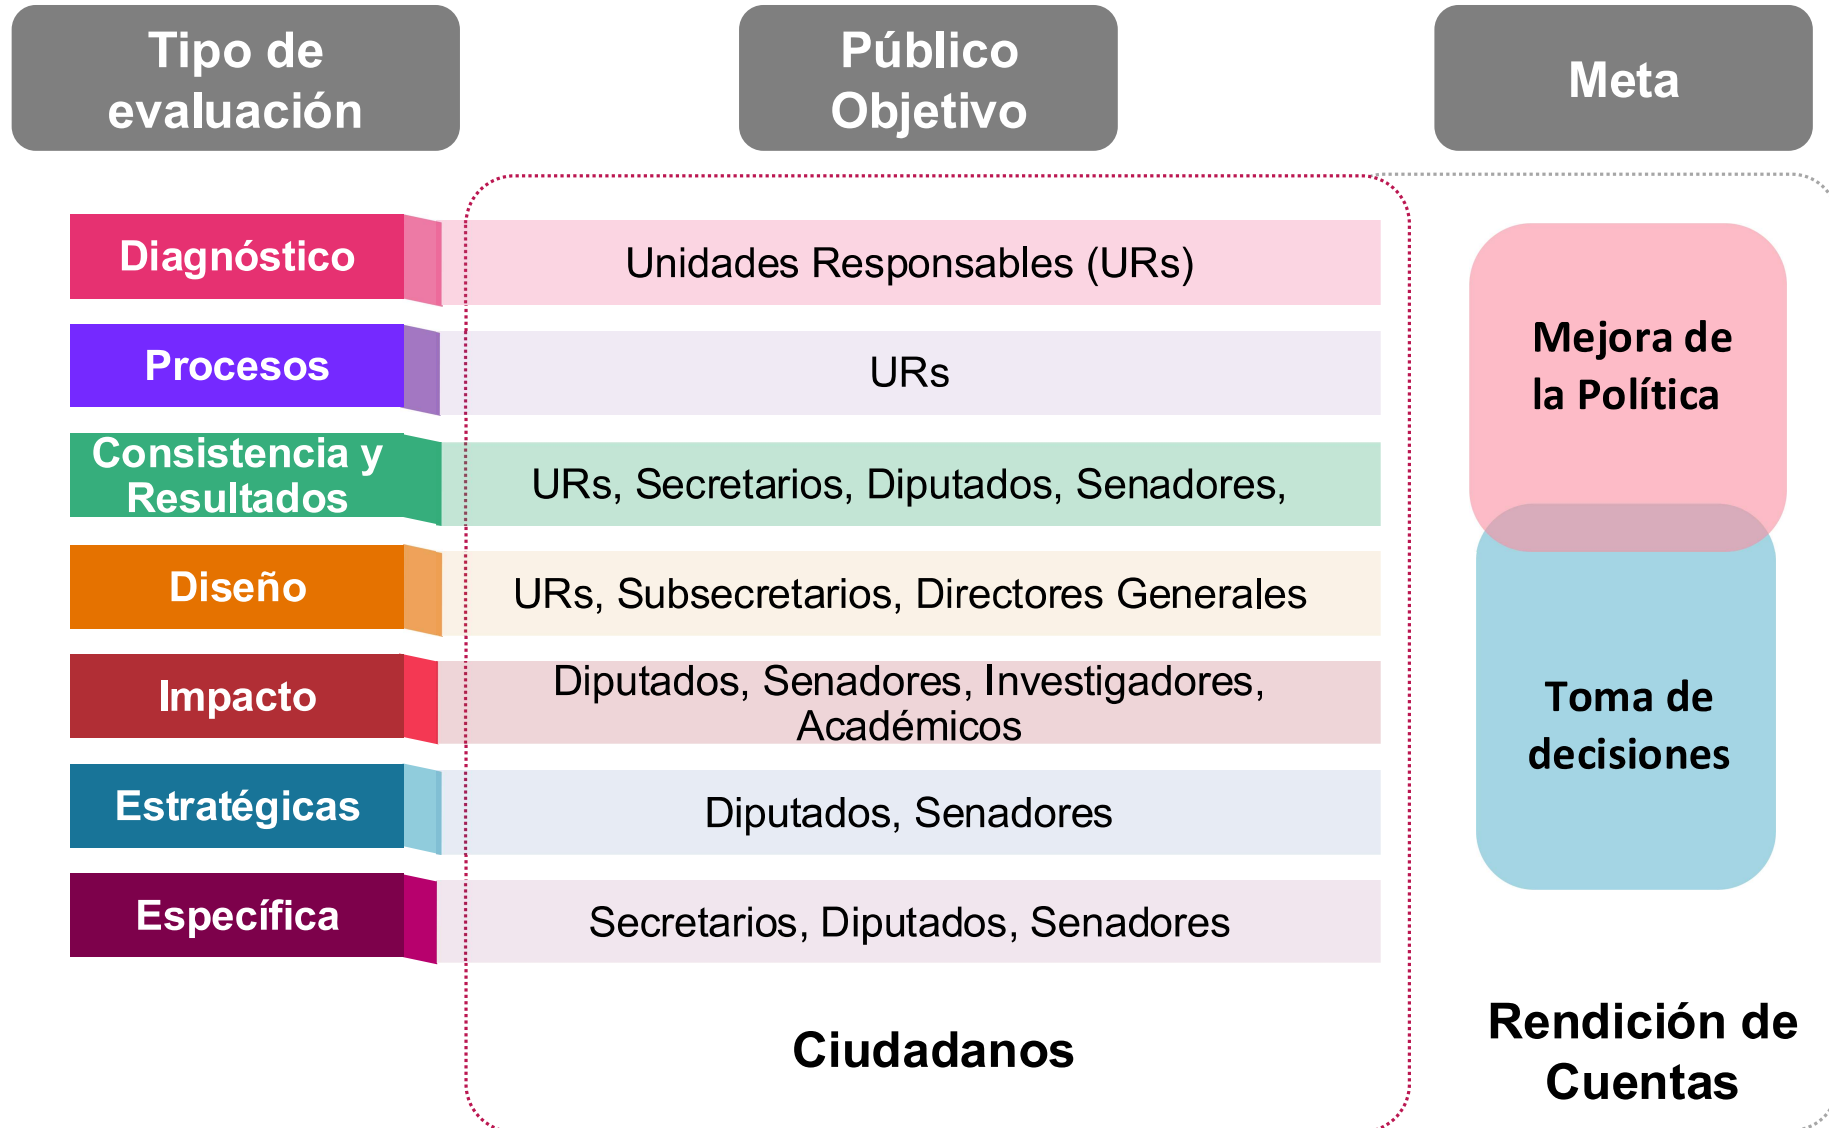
Tipo de evaluación

Público Objetivo

Meta

| Tipo de evaluación | Público Objetivo |
|---|---|
| Diagnóstico | Unidades Responsables (URs) |
| Procesos | URs |
| Consistencia y Resultados | URs, Secretarios, Diputados, Senadores, |
| Diseño | URs, Subsecretarios, Directores Generales |
| Impacto | Diputados, Senadores, Investigadores, Académicos |
| Estratégicas | Diputados, Senadores |
| Específica | Secretarios, Diputados, Senadores |

Ciudadanos

Mejora de la Política

Toma de decisiones

Rendición de Cuentas